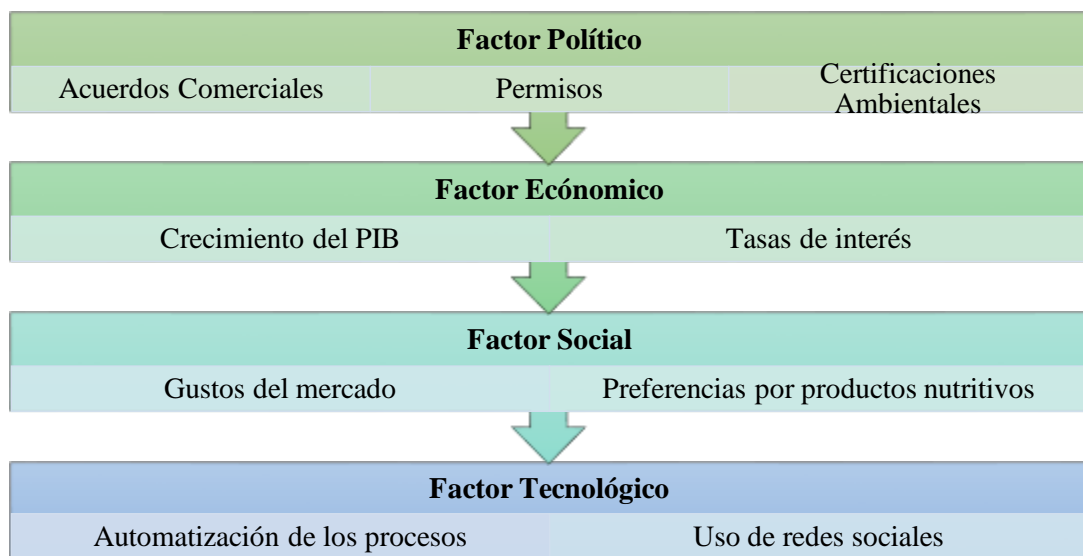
Factor Político

Acuerdos Comerciales

Permisos

Certificaciones Ambientales

Factor Ecónomico

Crecimiento del PIB

Tasas de interés

Factor Social

Gustos del mercado

Preferencias por productos nutritivos

Factor Tecnológico

Automatización de los procesos

Uso de redes sociales